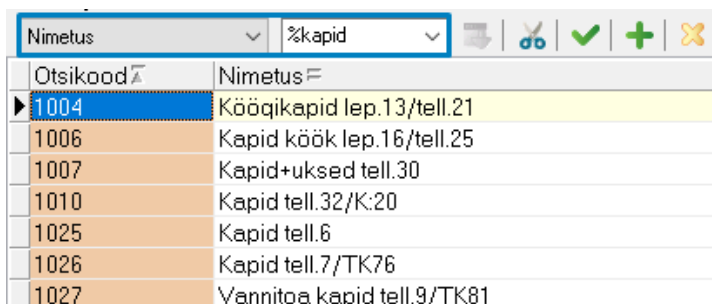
Nimetus
%kapid

| Otsikood | Nimetus |
|---|---|
| 1004 | Köögikapid lep.13/tell.21 |
| 1006 | Kapid köök lep.16/tell.25 |
| 1007 | Kapid+uksed tell.30 |
| 1010 | Kapid tell.32/K:20 |
| 1025 | Kapid tell.6 |
| 1026 | Kapid tell.7/TK76 |
| 1027 | Vannitoa kapid tell.9/TK81 |